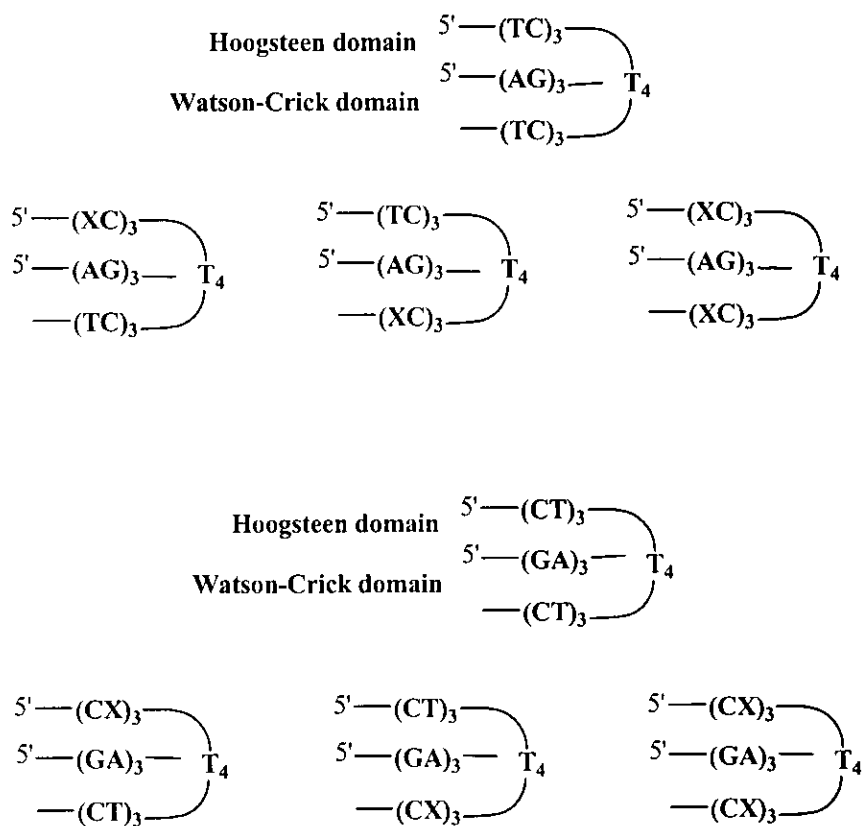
Hoogsteen domain
Watson-Crick domain

5'—$(TC)_3$
5'—$(AG)_3$— $T_4$
—$(TC)_3$

5'—$(XC)_3$
5'—$(AG)_3$— $T_4$
—$(TC)_3$

5'—$(TC)_3$
5'—$(AG)_3$— $T_4$
—$(XC)_3$

5'—$(XC)_3$
5'—$(AG)_3$— $T_4$
—$(XC)_3$

Hoogsteen domain
Watson-Crick domain

5'—$(CT)_3$
5'—$(GA)_3$— $T_4$
—$(CT)_3$

5'—$(CX)_3$
5'—$(GA)_3$— $T_4$
—$(CT)_3$

5'—$(CT)_3$
5'—$(GA)_3$— $T_4$
—$(CX)_3$

5'—$(CX)_3$
5'—$(GA)_3$— $T_4$
—$(CX)_3$